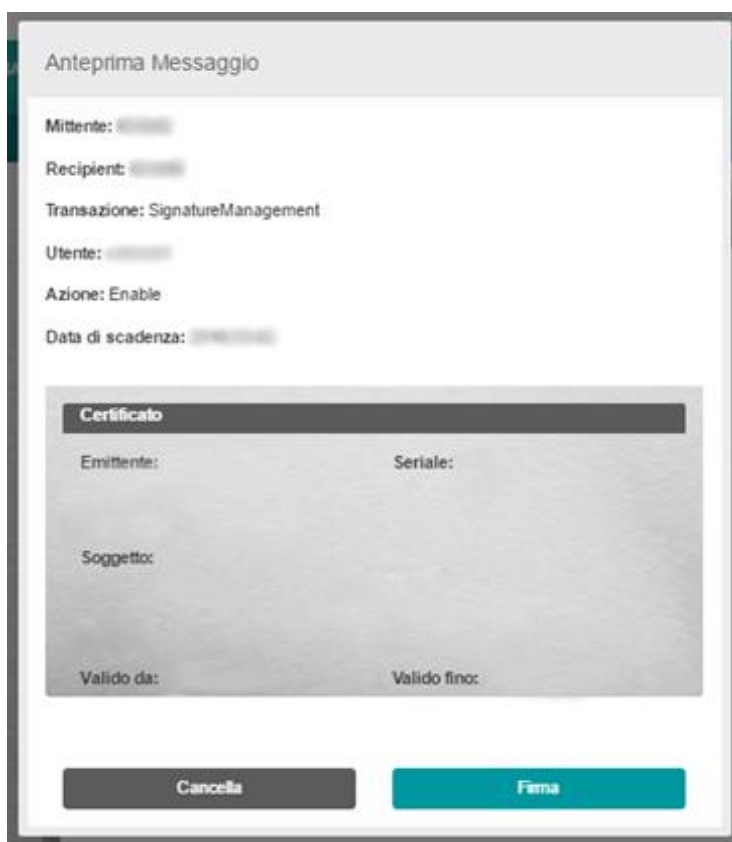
Anteprima Messaggio

Mittente: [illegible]

Recipient: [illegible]

Transazione: SignatureManagement

Utente: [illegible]

Azione: Enable

Data di scadenza: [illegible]

Certificato

Emittente:

Seriale:

Soggetto:

Valido da:

Valido fino:

Cancella

Firma